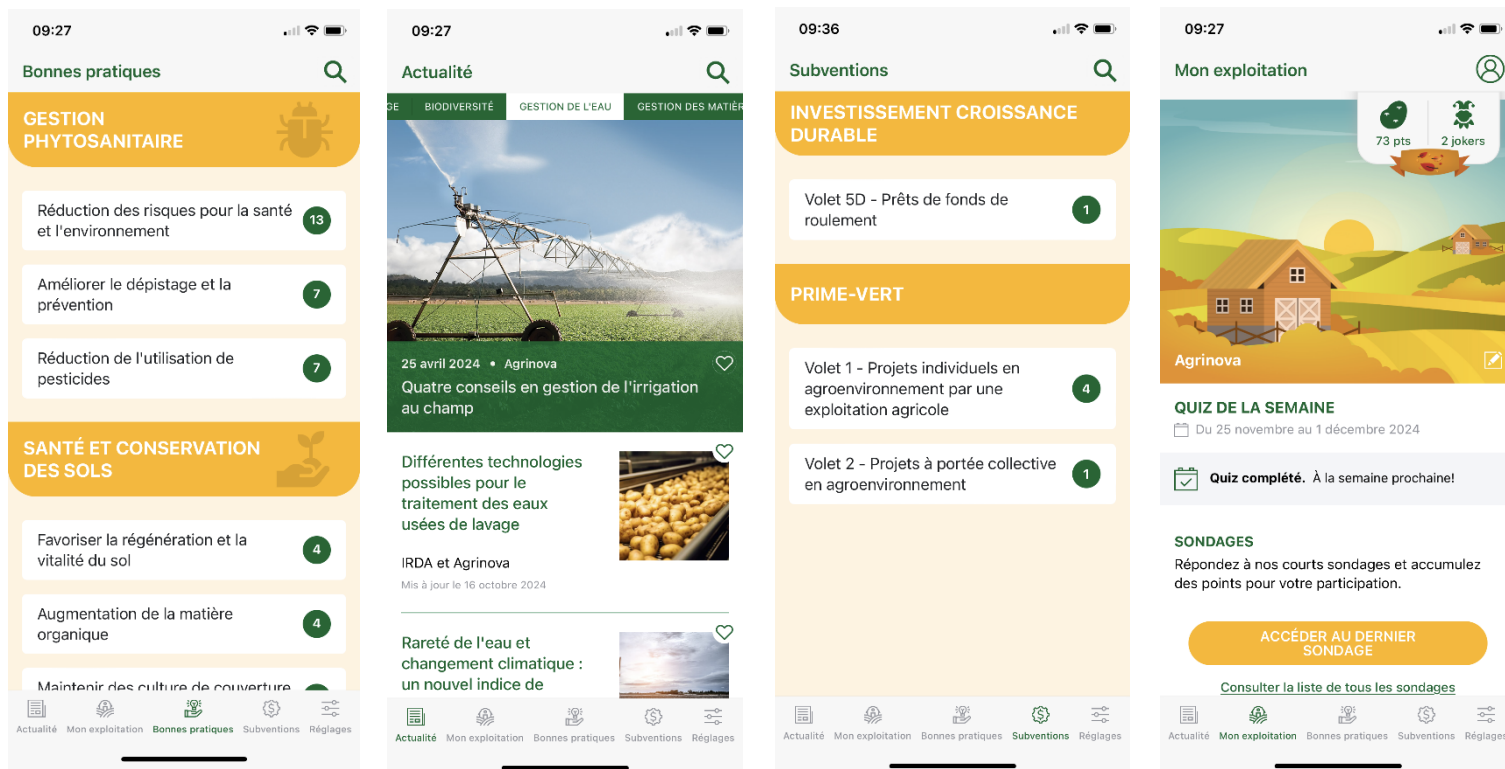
09:27

Bonnes pratiques

GESTION PHYTOSANITAIRE

Réduction des risques pour la santé et l'environnement 13

Améliorer le dépistage et la prévention 7

Réduction de l'utilisation de pesticides 7

SANTÉ ET CONSERVATION DES SOLS

Favoriser la régénération et la vitalité du sol 4

Augmentation de la matière organique 4

Maintenir des culture de couverture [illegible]

Actualité Mon exploitation Bonnes pratiques Subventions Réglages

09:27

Actualité

GE BIODIVERSITÉ GESTION DE L'EAU GESTION DES MATIÈ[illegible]

25 avril 2024 • Agrinova

Quatre conseils en gestion de l'irrigation au champ

Différentes technologies possibles pour le traitement des eaux usées de lavage

IRDA et Agrinova

Mis à jour le 16 octobre 2024

Rareté de l'eau et changement climatique : un nouvel indice de

Actualité Mon exploitation Bonnes pratiques Subventions Réglages

09:36

Subventions

INVESTISSEMENT CROISSANCE DURABLE

Volet 5D - Prêts de fonds de roulement 1

PRIME-VERT

Volet 1 - Projets individuels en agroenvironnement par une exploitation agricole 4

Volet 2 - Projets à portée collective en agroenvironnement 1

Actualité Mon exploitation Bonnes pratiques Subventions Réglages

09:27

Mon exploitation

73 pts 2 jokers

Agrinova

QUIZ DE LA SEMAINE

Du 25 novembre au 1 décembre 2024

Quiz complété. À la semaine prochaine!

SONDAGES

Répondez à nos courts sondages et accumulez des points pour votre participation.

ACCÉDER AU DERNIER SONDAGE

Consulter la liste de tous les sondages

Actualité Mon exploitation Bonnes pratiques Subventions Réglages